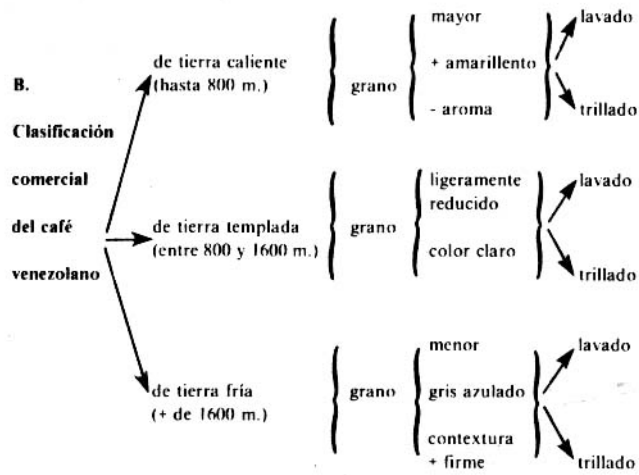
B.

Clasificación comercial del café venezolano

de tierra caliente (hasta 800 m.)

grano

mayor

+ amarillento

- aroma

lavado

trillado

de tierra templada (entre 800 y 1600 m.)

grano

ligeramente reducido

color claro

lavado

trillado

de tierra fría (+ de 1600 m.)

grano

menor

gris azulado

contextura + firme

lavado

trillado